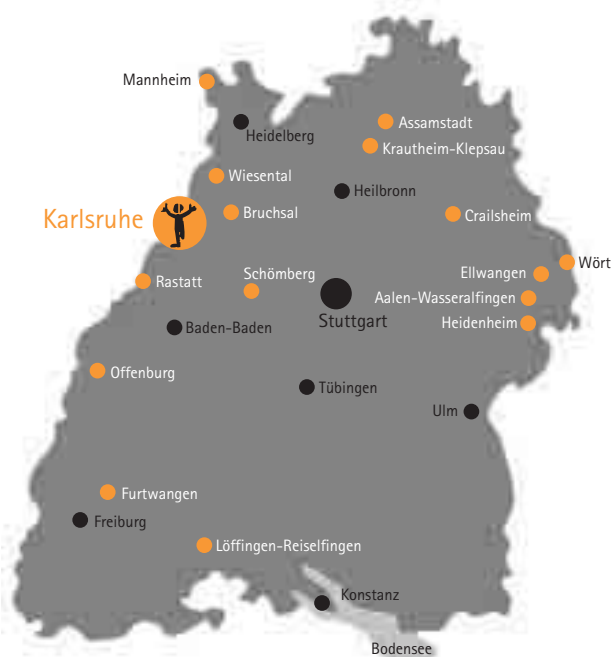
Mannheim
Heidelberg
Assamstadt
Krautheim-Klepsau
Wiesental
Heilbronn
Karlsruhe
Bruchsal
Crailsheim
Wört
Ellwangen
Rastatt
Schömberg
Aalen-Wasseralfingen
Stuttgart
Heidenheim
Baden-Baden
Offenburg
Tübingen
Ulm
Furtwangen
Freiburg
Löffingen-Reiselfingen
Konstanz
Bodensee